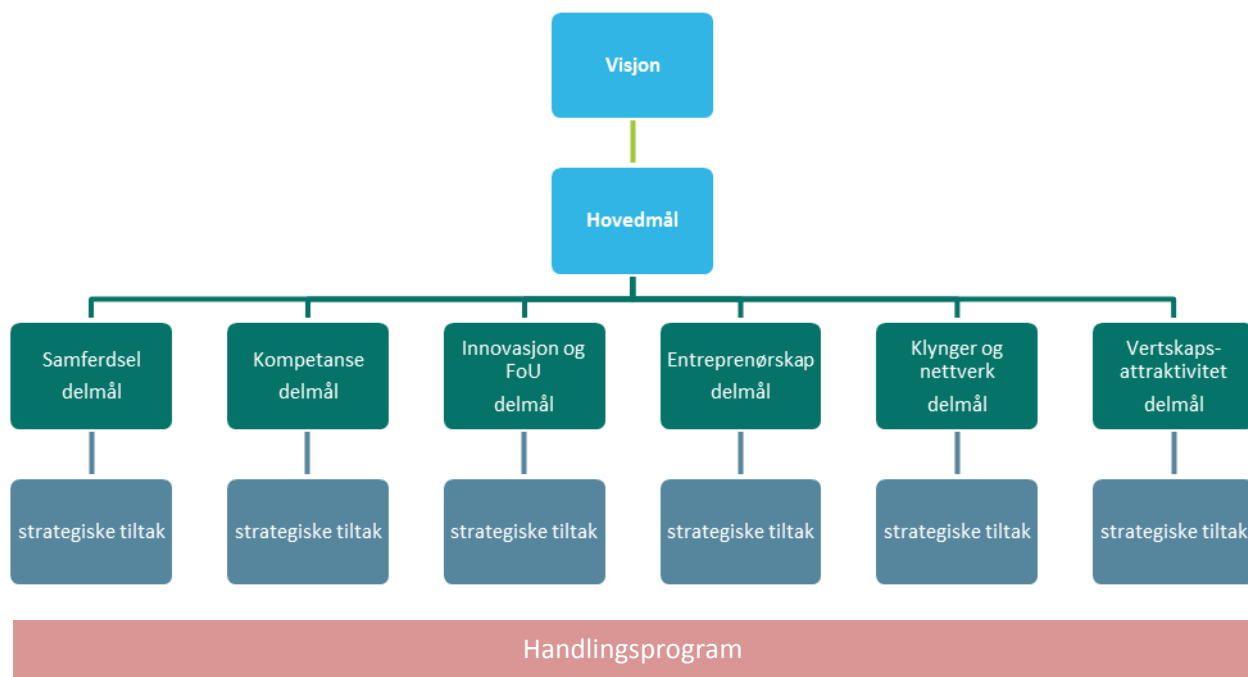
Visjon

Hovedmål

Samferdsel delmål

Kompetanse delmål

Innovasjon og FoU delmål

Entreprenørskap delmål

Klynger og nettverk delmål

Vertskaps-attraktivitet delmål

strategiske tiltak

strategiske tiltak

strategiske tiltak

strategiske tiltak

strategiske tiltak

strategiske tiltak

Handlingsprogram